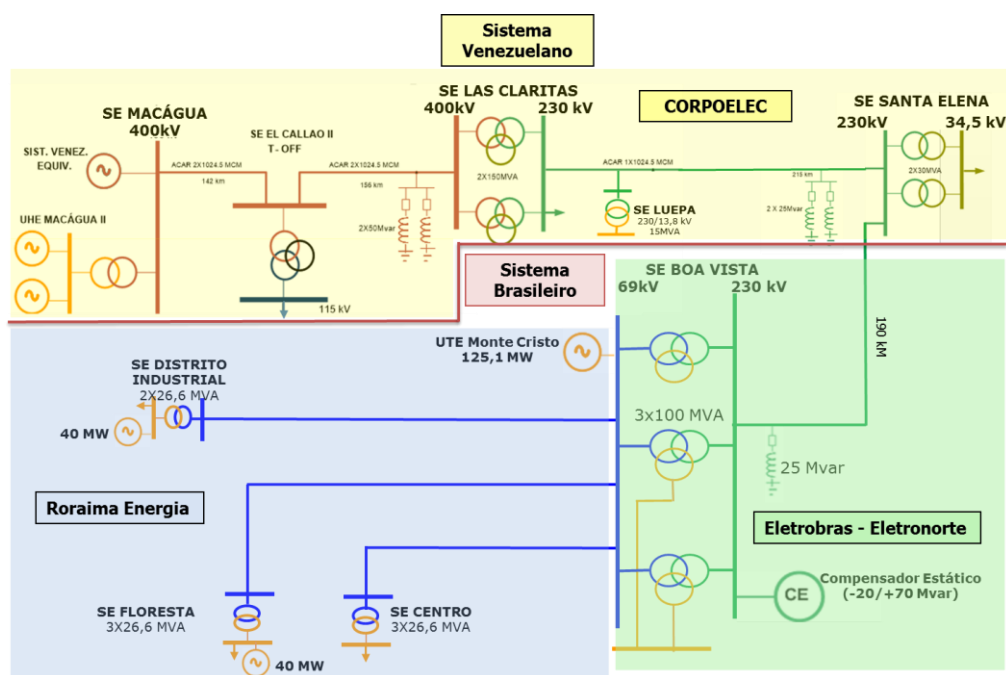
Sistema Venezuelano

SE MACÁGUA
400kV

SIST. VENEZ. EQUIV.

UHE MACÁGUA II

SE EL CALLAO II
T - OFF

ACAR 2X1024.5 MCM
142 km

ACAR 2X1024.5 MCM
156 km

2X50Mvar

115 kV

SE LAS CLARITAS
400kV 230 kV

2X150MVA

CORPOELEC

ACAR 1X1024.5 MCM

SE LUEPA
230/13,8 kV
15MVA

215 km

2 X 25Mvar

SE SANTA ELENA
230kV 34,5 kV

2X30MVA

Sistema Brasileiro

SE BOA VISTA
69kV 230 kV

190 km

UTE Monte Cristo
125,1 MW

SE DISTRITO INDUSTRIAL
2X26,6 MVA

40 MW

3x100 MVA

25 Mvar

Roraima Energia

Eletrobras - Eletronorte

CE

Compensador Estático
(-20/+70 Mvar)

SE FLORESTA
3X26,6 MVA

SE CENTRO
3X26,6 MVA

40 MW